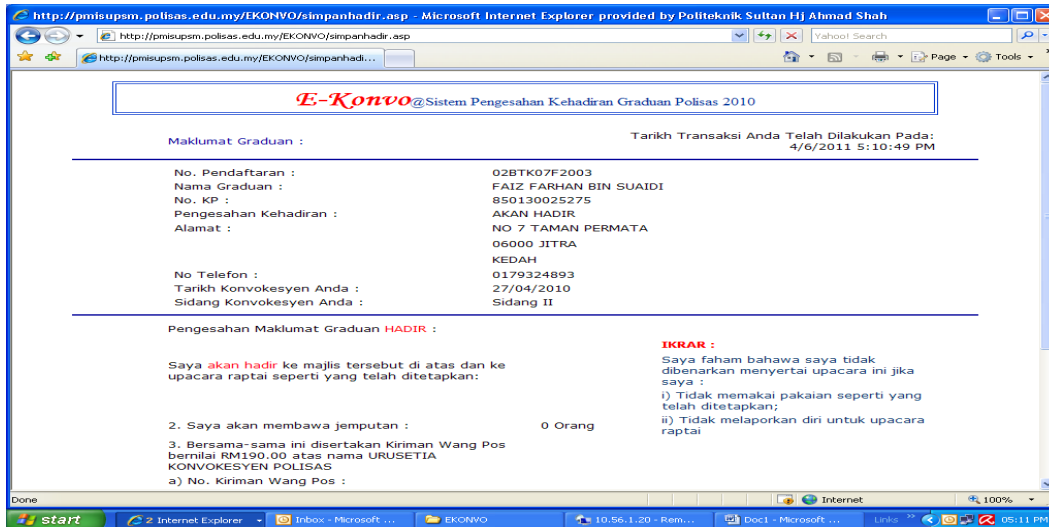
http://pmisupsm.polisas.edu.my/EKONVO/simpanhadir.asp - Microsoft Internet Explorer provided by Politeknik Sultan Hj Ahmad Shah

http://pmisupsm.polisas.edu.my/EKONVO/simpanhadir.asp

Yahoo! Search

http://pmisupsm.polisas.edu.my/EKONVO/simpanhadi...

Page Tools

E-Konvo@Sistem Pengesahan Kehadiran Graduan Polisas 2010

Maklumat Graduan :

Tarikh Transaksi Anda Telah Dilakukan Pada: 4/6/2011 5:10:49 PM

| | |
|---|---|
| No. Pendaftaran : | 02BTK07F2003 |
| Nama Graduan : | FAIZ FARHAN BIN SUAIDI |
| No. KP : | 850130025275 |
| Pengesahan Kehadiran : | AKAN HADIR |
| Alamat : | NO 7 TAMAN PERMATA 06000 JITRA KEDAH |
| No Telefon : | 0179324893 |
| Tarikh Konvokesyen Anda : | 27/04/2010 |
| Sidang Konvokesyen Anda : | Sidang II |

Pengesahan Maklumat Graduan HADIR :

Saya akan hadir ke majlis tersebut di atas dan ke upacara raptai seperti yang telah ditetapkan:

2. Saya akan membawa jemputan : 0 Orang

3. Bersama-sama ini disertakan Kiriman Wang Pos bernilai RM190.00 atas nama URUSETIA KONVOKESYEN POLISAS

a) No. Kiriman Wang Pos :

IKRAR :

Saya faham bahawa saya tidak dibenarkan menyertai upacara ini jika saya :

i) Tidak memakai pakaian seperti yang telah ditetapkan;

ii) Tidak melaporkan diri untuk upacara raptai

Done

Internet

100%

start

2 Internet Explorer

Inbox - Microsoft ...

EKONVO

10.56.1.20 - Rem...

Doc1 - Microsoft ...

Links

05:11 PM